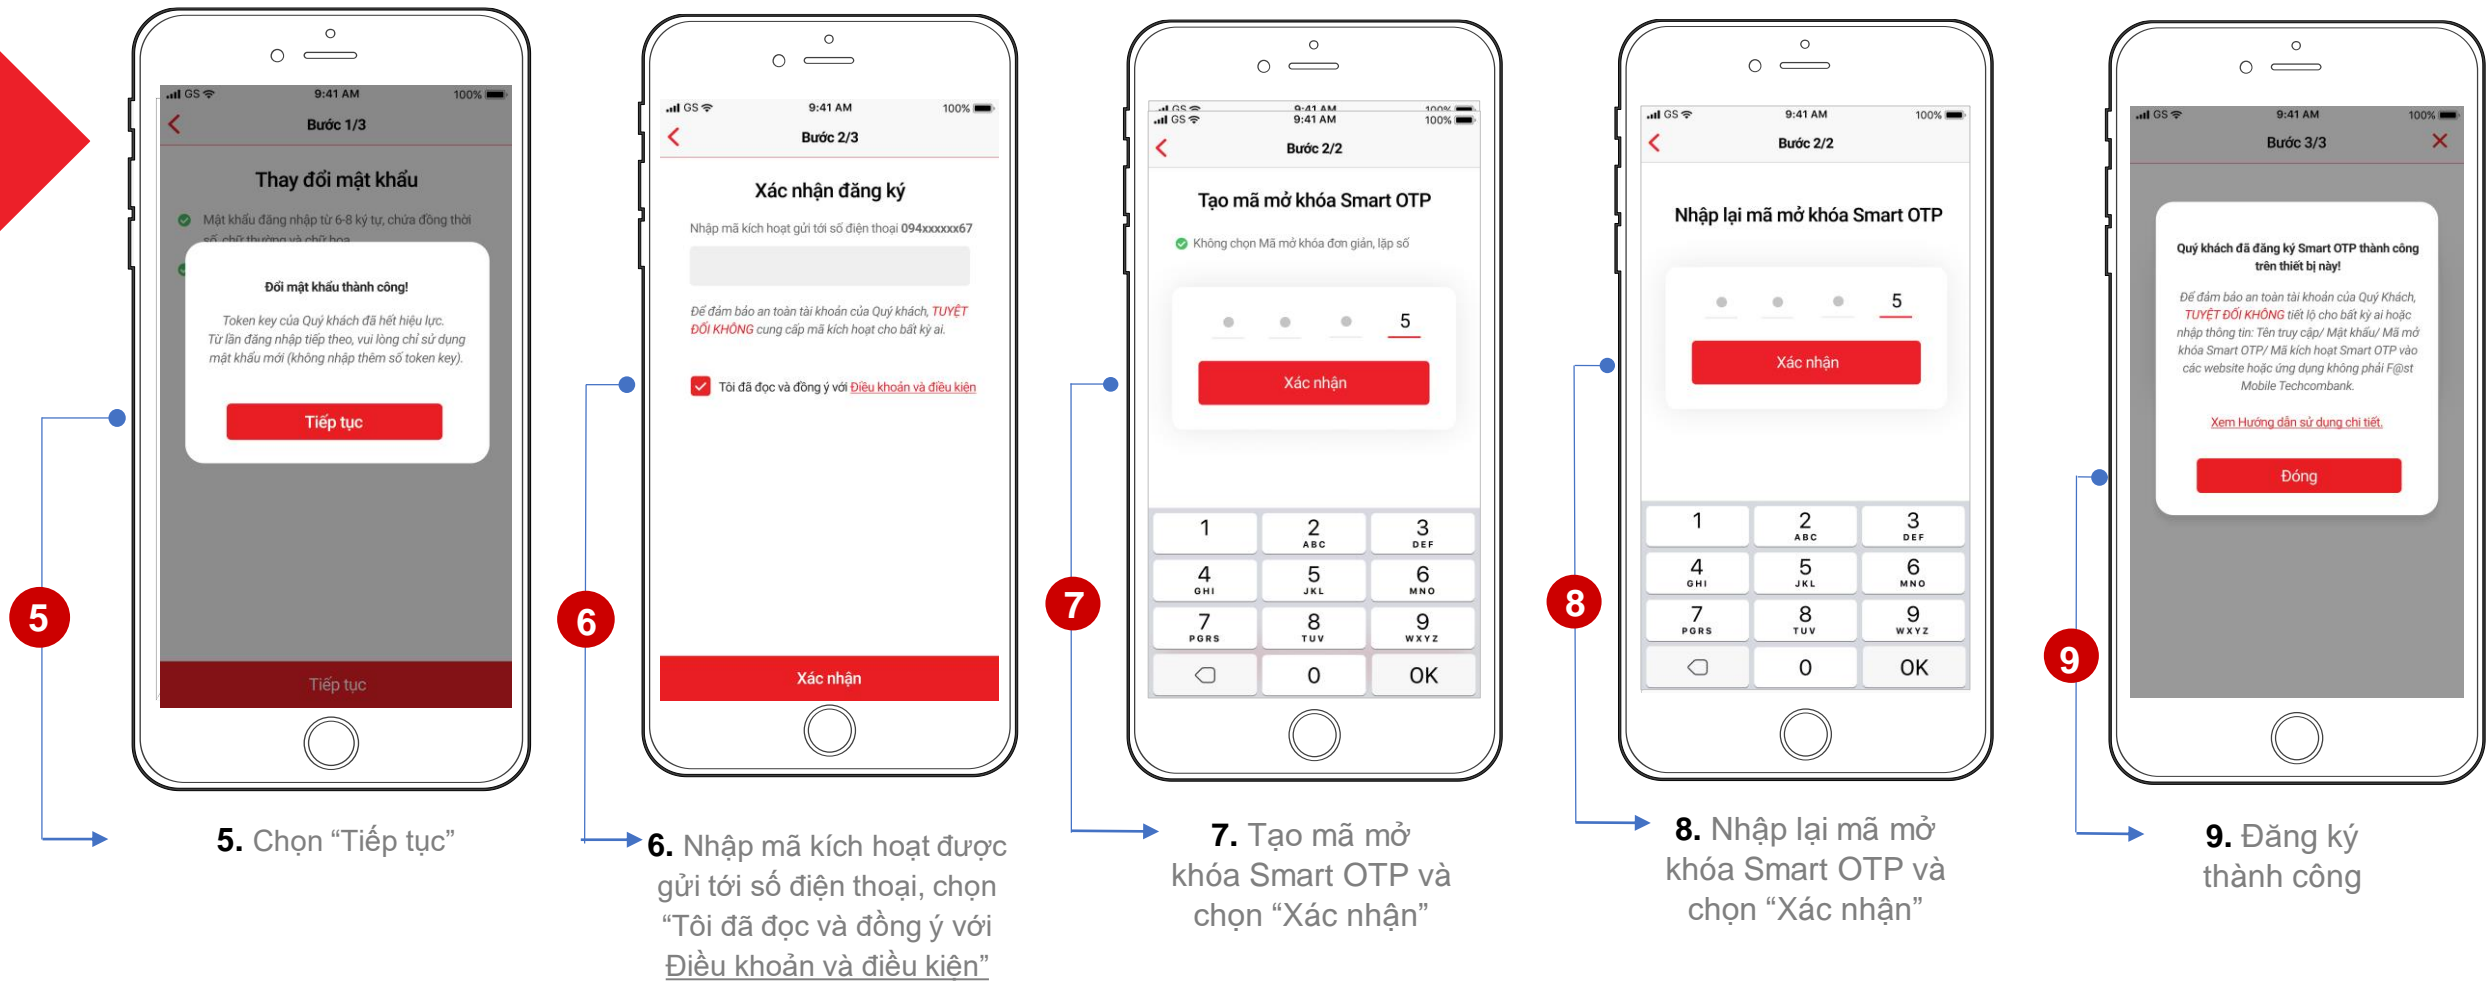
GS 9:41 AM 100%
Bước 1/3
Thay đổi mật khẩu
Mật khẩu đăng nhập từ 6-8 ký tự, chứa đồng thời số, chữ thường và chữ hoa
Đổi mật khẩu thành công!
Token key của Quý khách đã hết hiệu lực. Từ lần đăng nhập tiếp theo, vui lòng chỉ sử dụng mật khẩu mới (không nhập thêm số token key).
Tiếp tục
Tiếp tục

5
5. Chọn "Tiếp tục"

GS 9:41 AM 100%
Bước 2/3
Xác nhận đăng ký
Nhập mã kích hoạt gửi tới số điện thoại 094xxxxxx67
Để đảm bảo an toàn tài khoản của Quý khách, TUYỆT ĐỐI KHÔNG cung cấp mã kích hoạt cho bất kỳ ai.
Tôi đã đọc và đồng ý với Điều khoản và điều kiện
Xác nhận

6
6. Nhập mã kích hoạt được gửi tới số điện thoại, chọn "Tôi đã đọc và đồng ý với Điều khoản và điều kiện"

GS 9:41 AM 100%
Bước 2/2
Tạo mã mở khóa Smart OTP
Không chọn Mã mở khóa đơn giản, lặp số
5
Xác nhận
1 2 ABC 3 DEF
4 GHI 5 JKL 6 MNO
7 PQRS 8 TUV 9 WXYZ
0 OK

7
7. Tạo mã mở khóa Smart OTP và chọn "Xác nhận"

GS 9:41 AM 100%
Bước 2/2
Nhập lại mã mở khóa Smart OTP
5
Xác nhận
1 2 ABC 3 DEF
4 GHI 5 JKL 6 MNO
7 PQRS 8 TUV 9 WXYZ
0 OK

8
8. Nhập lại mã mở khóa Smart OTP và chọn "Xác nhận"

GS 9:41 AM 100%
Bước 3/3
Quý khách đã đăng ký Smart OTP thành công trên thiết bị này!
Để đảm bảo an toàn tài khoản của Quý Khách, TUYỆT ĐỐI KHÔNG tiết lộ cho bất kỳ ai hoặc nhập thông tin: Tên truy cập/ Mật khẩu/ Mã mở khóa Smart OTP/ Mã kích hoạt Smart OTP vào các website hoặc ứng dụng không phải F@st Mobile Techcombank.
Xem Hướng dẫn sử dụng chi tiết.
Đóng

9
9. Đăng ký thành công